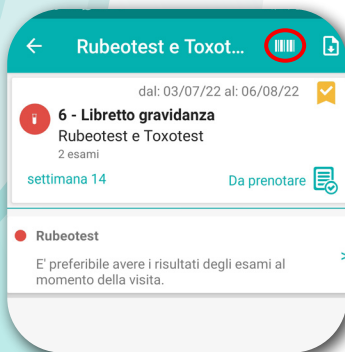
Rubeotest e Toxot...

dal: 03/07/22 al: 06/08/22

6 - Libretto gravidanza
Rubeotest e Toxotest
2 esami

settimana 14

Da prenotare

Rubeotest

E' preferibile avere i risultati degli esami al momento della visita.